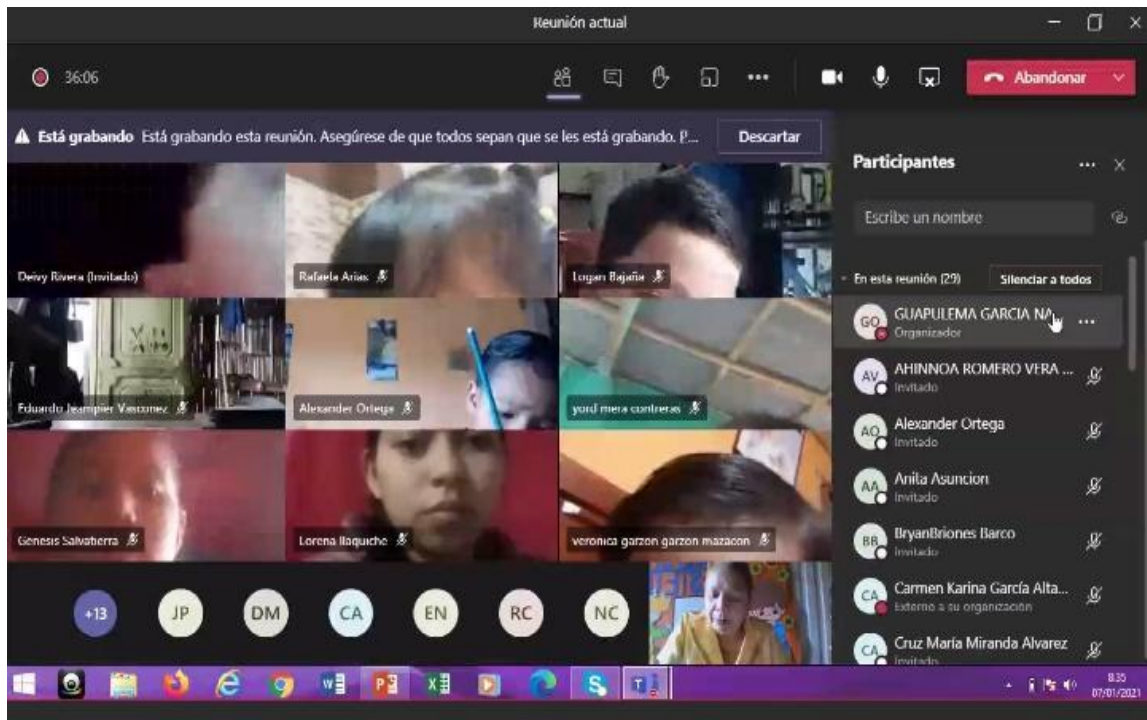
Reunión actual

36:06

Abandonar

Está grabando Está grabando esta reunión. Asegúrese de que todos sepan que se les está grabando. P...

Descartar

Deivy Rivera (Invitado)

Rafaela Arias

Logan Bajaña

Eduardo Jeampier Vasconez

Alexander Ortega

yord mera contreras

Genesis Salvatierra

Lorena Ilaquche

veronica garzon garzon mazacon

+13 JP DM CA EN RC NC

Participantes

Escribe un nombre

En esta reunión (29)

Silenciar a todos

GO GUAPULEMA GARCIA NA

Organizador

AV AHINNOA ROMERO VERA ...

Invitado

AO Alexander Ortega

Invitado

AA Anita Asuncion

Invitado

BB BryanBriones Barco

Invitado

CA Carmen Karina García Alta...

Externo a su organización

CA Cruz María Miranda Alvarez

Invitado

8:35
07/01/2021